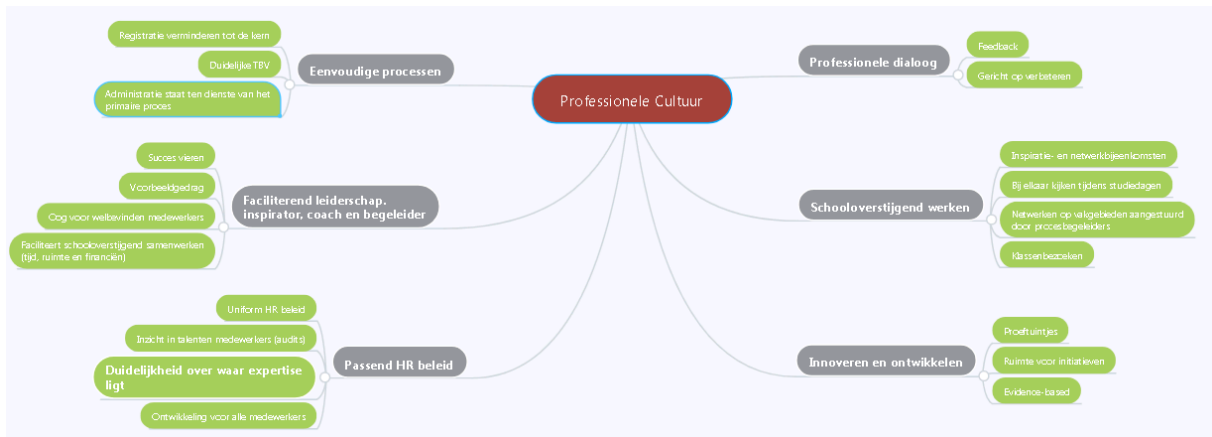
Professionele Cultuur

Eenvoudige processen

Registratie verminderen tot de kern

Duidelijke TBV

Administratie staat ten dienste van het primaire proces

Faciliterend leiderschap. inspirator, coach en begeleider

Succes vieren

Voorbeeldgedrag

Oog voor welbevinden medewerkers

Faciliteert schooloverstijgend samenwerken (tijd, ruimte en financiën)

Passend HR beleid

Uniform HR beleid

Inzicht in talenten medewerkers (audits)

Duidelijkheid over waar expertise ligt

Ontwikkeling voor alle medewerkers

Professionele dialoog

Feedback

Gericht op verbeteren

Schooloverstijgend werken

Inspiratie- en netwerkbijeenkomsten

Bij elkaar kijken tijdens studiedagen

Netwerken op vakgebieden aangestuurd door procesbegeleiders

Klassenbezoeken

Innoveren en ontwikkelen

Proeftuintjes

Ruimte voor initiatieven

Evidence-based